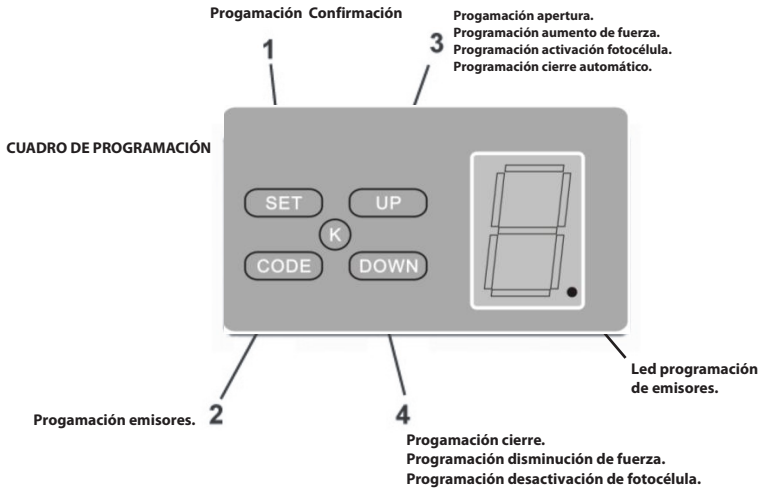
Progamación Confirmación

1

Progamación apertura.
Programación aumento de fuerza.
Programación activación fotocélula.
Programación cierre automático.

3

CUADRO DE PROGRAMACIÓN

SET

UP

K

CODE

DOWN

Led programación de emisores.

Progamación emisores. 2

4

Progamación cierre.
Programación disminución de fuerza.
Programación desactivación de fotocélula.